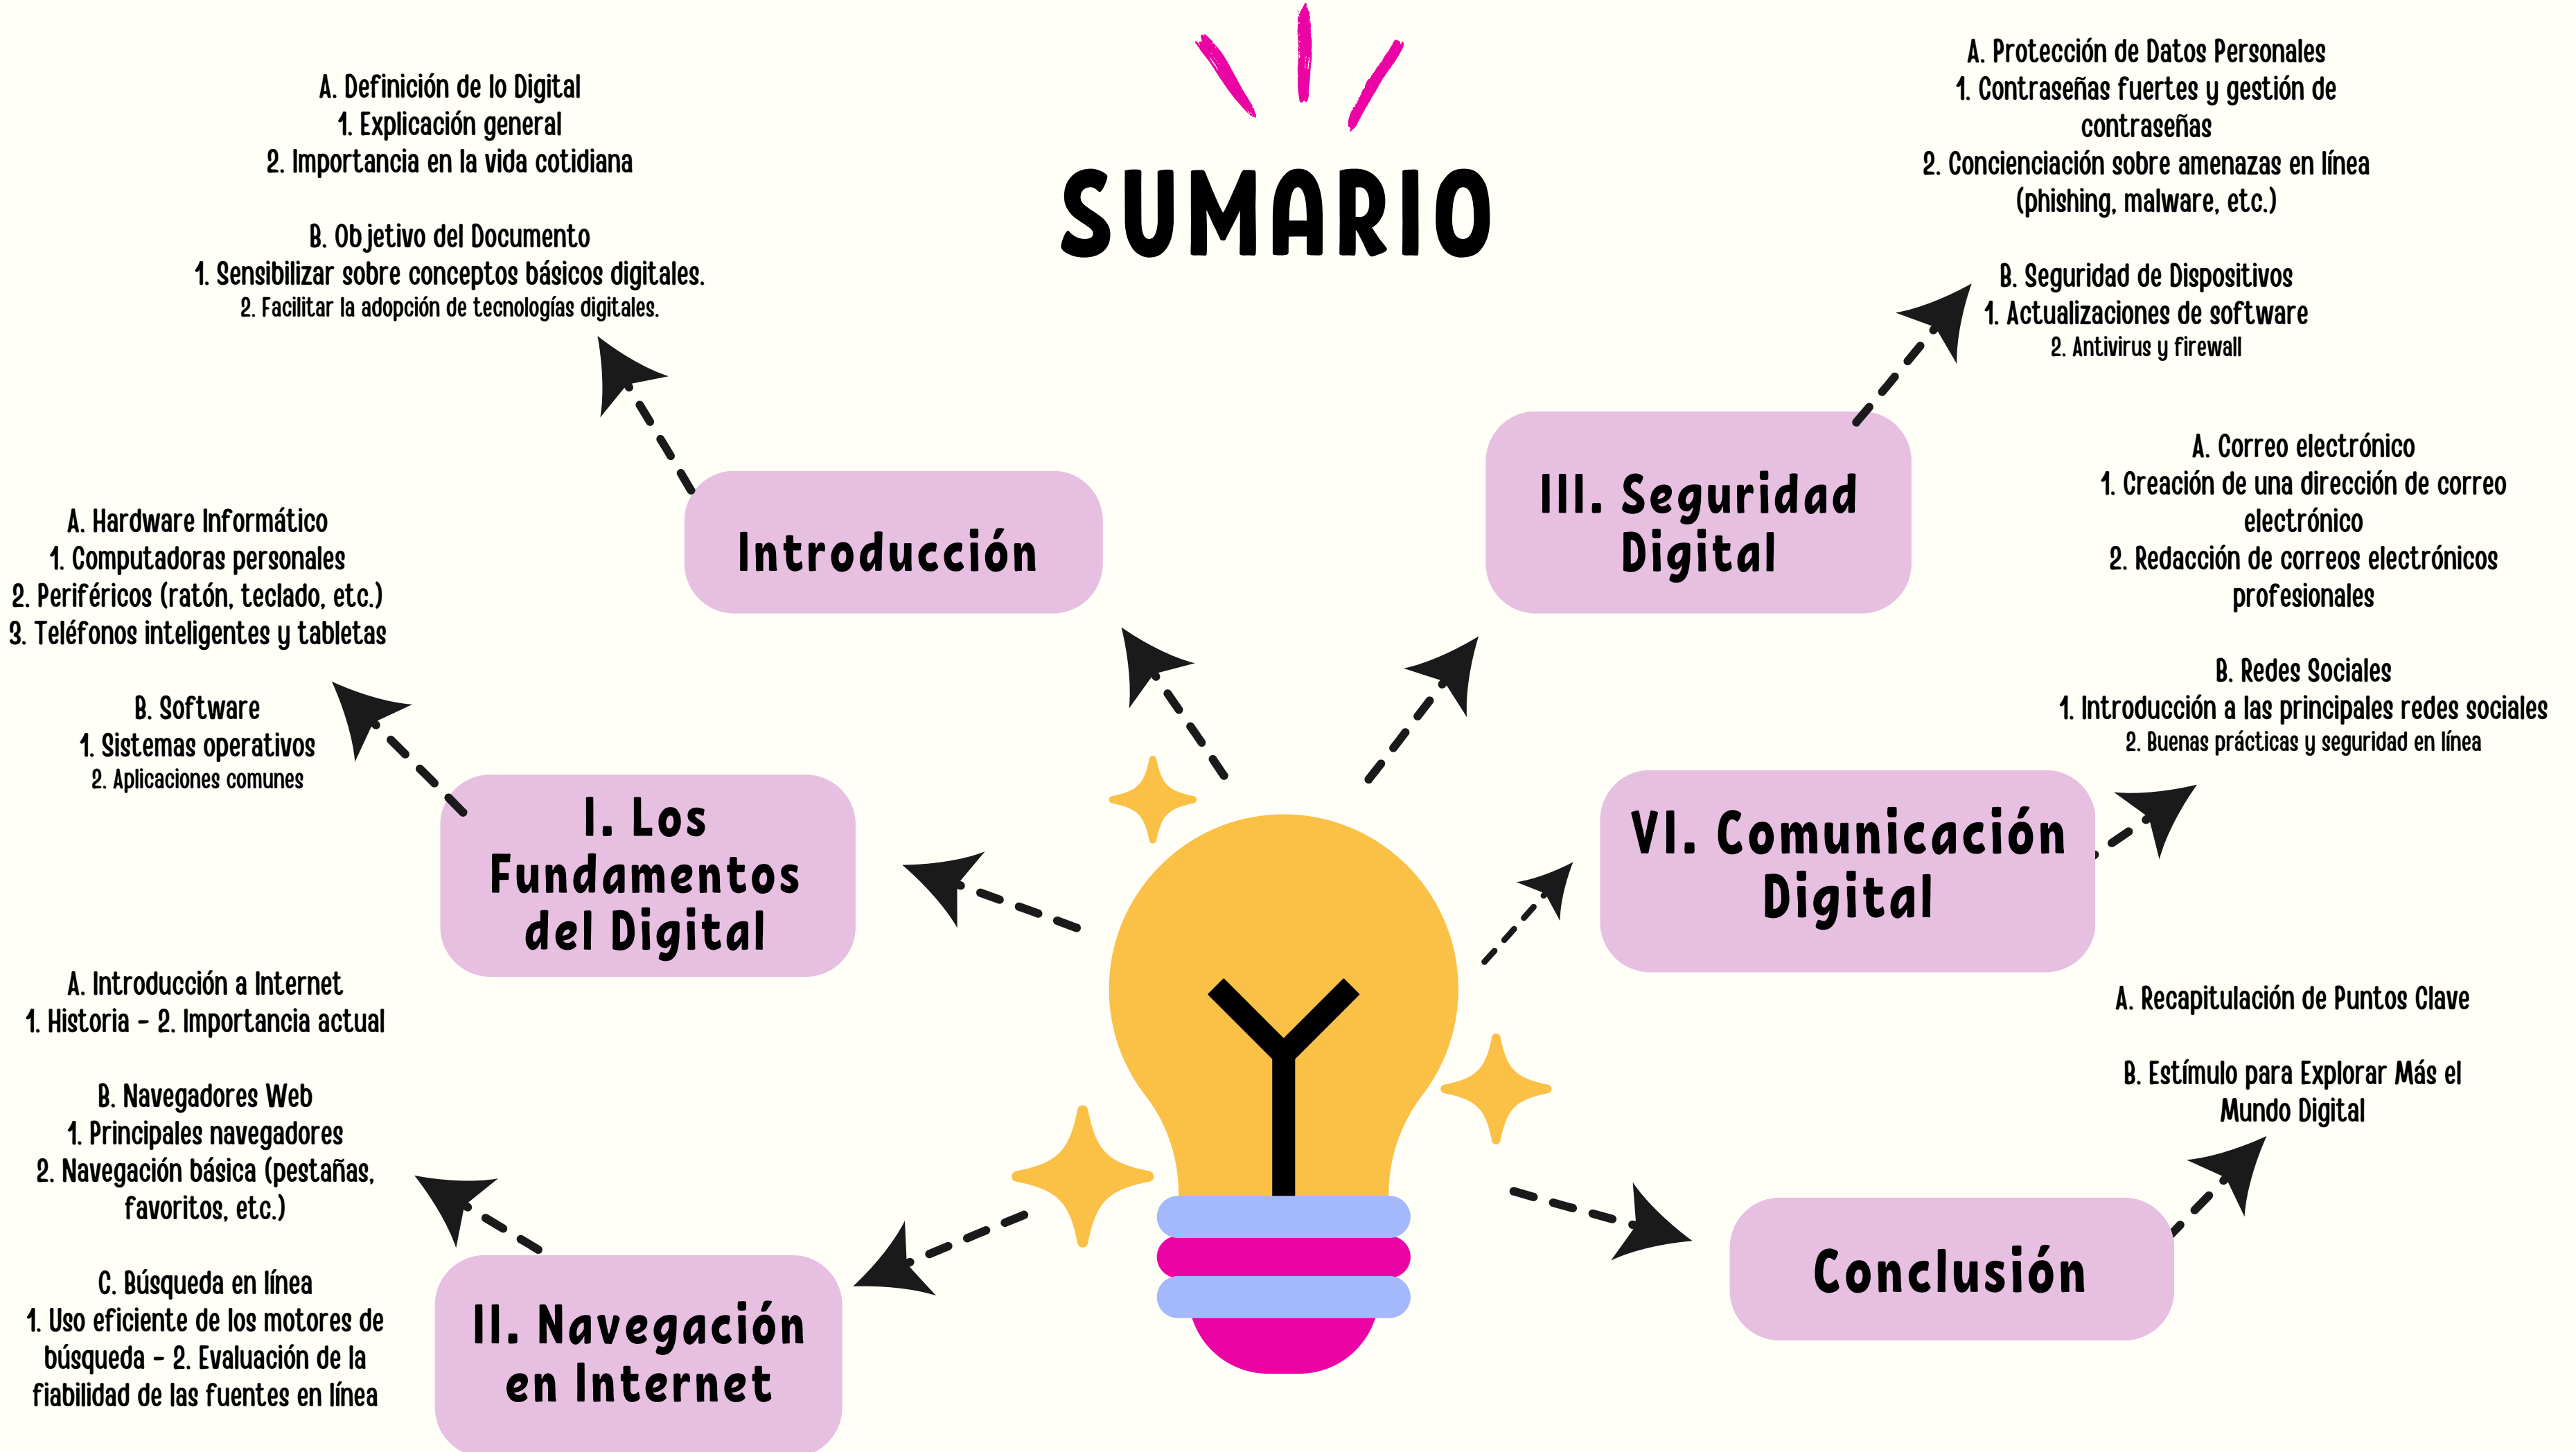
SUMARIO

A. Definición de lo Digital
1. Explicación general
2. Importancia en la vida cotidiana

B. Objetivo del Documento
1. Sensibilizar sobre conceptos básicos digitales.
2. Facilitar la adopción de tecnologías digitales.

Introducción

A. Protección de Datos Personales
1. Contraseñas fuertes y gestión de contraseñas
2. Concienciación sobre amenazas en línea (phishing, malware, etc.)

B. Seguridad de Dispositivos
1. Actualizaciones de software
2. Antivirus y firewall

III. Seguridad Digital

A. Hardware Informático
1. Computadoras personales
2. Periféricos (ratón, teclado, etc.)
3. Teléfonos inteligentes y tabletas

B. Software
1. Sistemas operativos
2. Aplicaciones comunes

I. Los Fundamentos del Digital

A. Correo electrónico
1. Creación de una dirección de correo electrónico
2. Redacción de correos electrónicos profesionales

B. Redes Sociales
1. Introducción a las principales redes sociales
2. Buenas prácticas y seguridad en línea

VI. Comunicación Digital

A. Introducción a Internet
1. Historia - 2. Importancia actual

B. Navegadores Web
1. Principales navegadores
2. Navegación básica (pestañas, favoritos, etc.)

C. Búsqueda en línea
1. Uso eficiente de los motores de búsqueda - 2. Evaluación de la fiabilidad de las fuentes en línea

II. Navegación en Internet

A. Recapitulación de Puntos Clave

B. Estímulo para Explorar Más el Mundo Digital

Conclusión